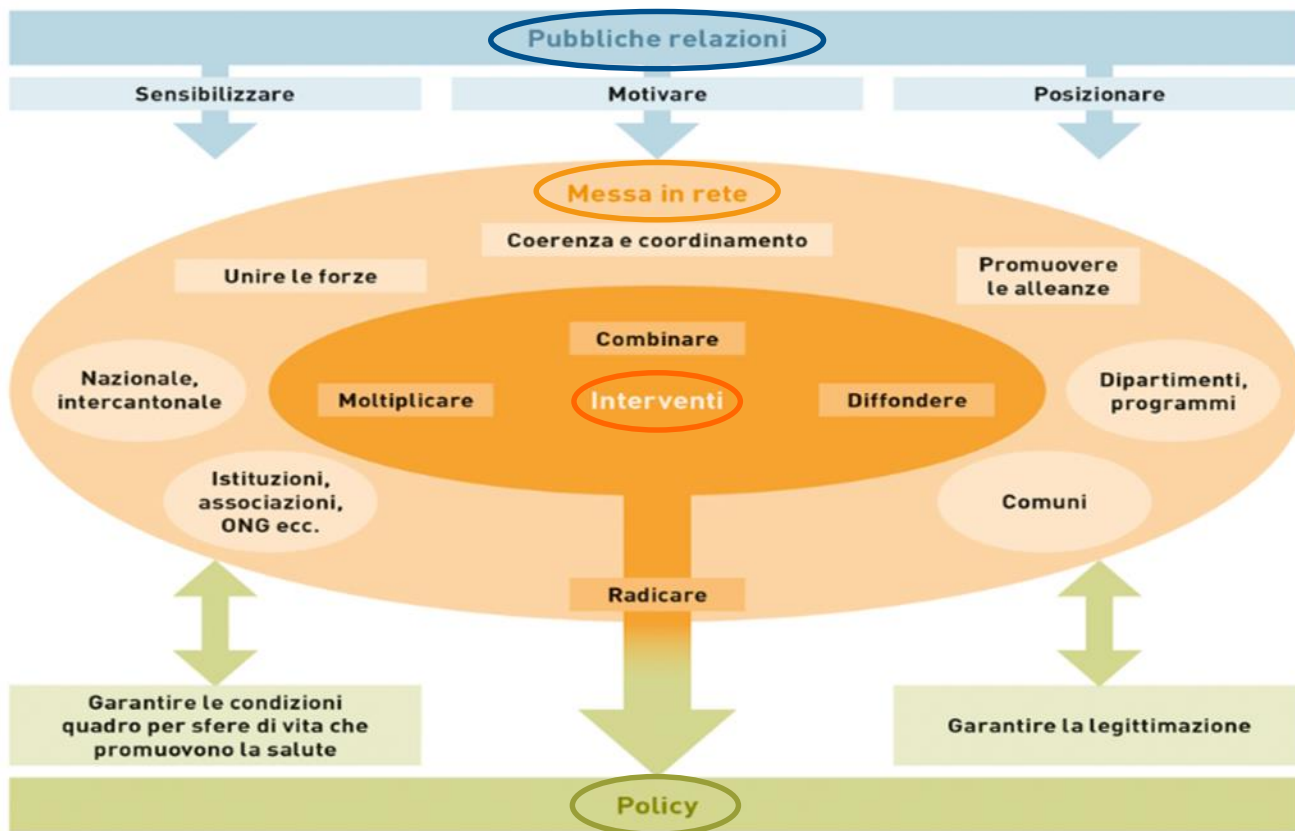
Pubbliche relazioni

Sensibilizzare

Motivare

Posizionare

Messa in rete

Coerenza e coordinamento

Unire le forze

Promuovere le alleanze

Combinare

Nazionale, intercantonale

Moltiplicare

Interventi

Diffondere

Dipartimenti, programmi

Istituzioni, associazioni, ONG ecc.

Comuni

Radicare

Garantire le condizioni quadro per sfere di vita che promuovono la salute

Garantire la legittimazione

Policy